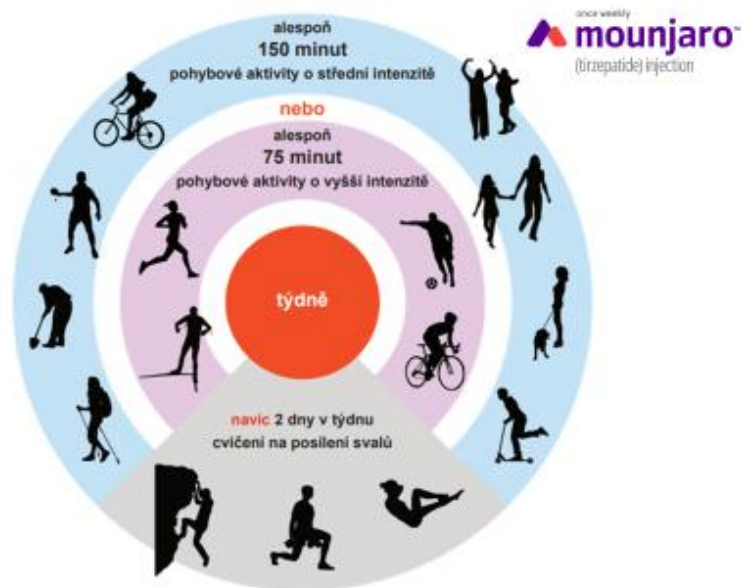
once weekly
mounjaro™
(tirzepatide) injection

alespoň
150 minut
pohybové aktivity o střední intenzitě

nebo

alespoň
75 minut
pohybové aktivity o vyšší intenzitě

týdně

navíc 2 dny v týdnu
cvičení na posílení svalů